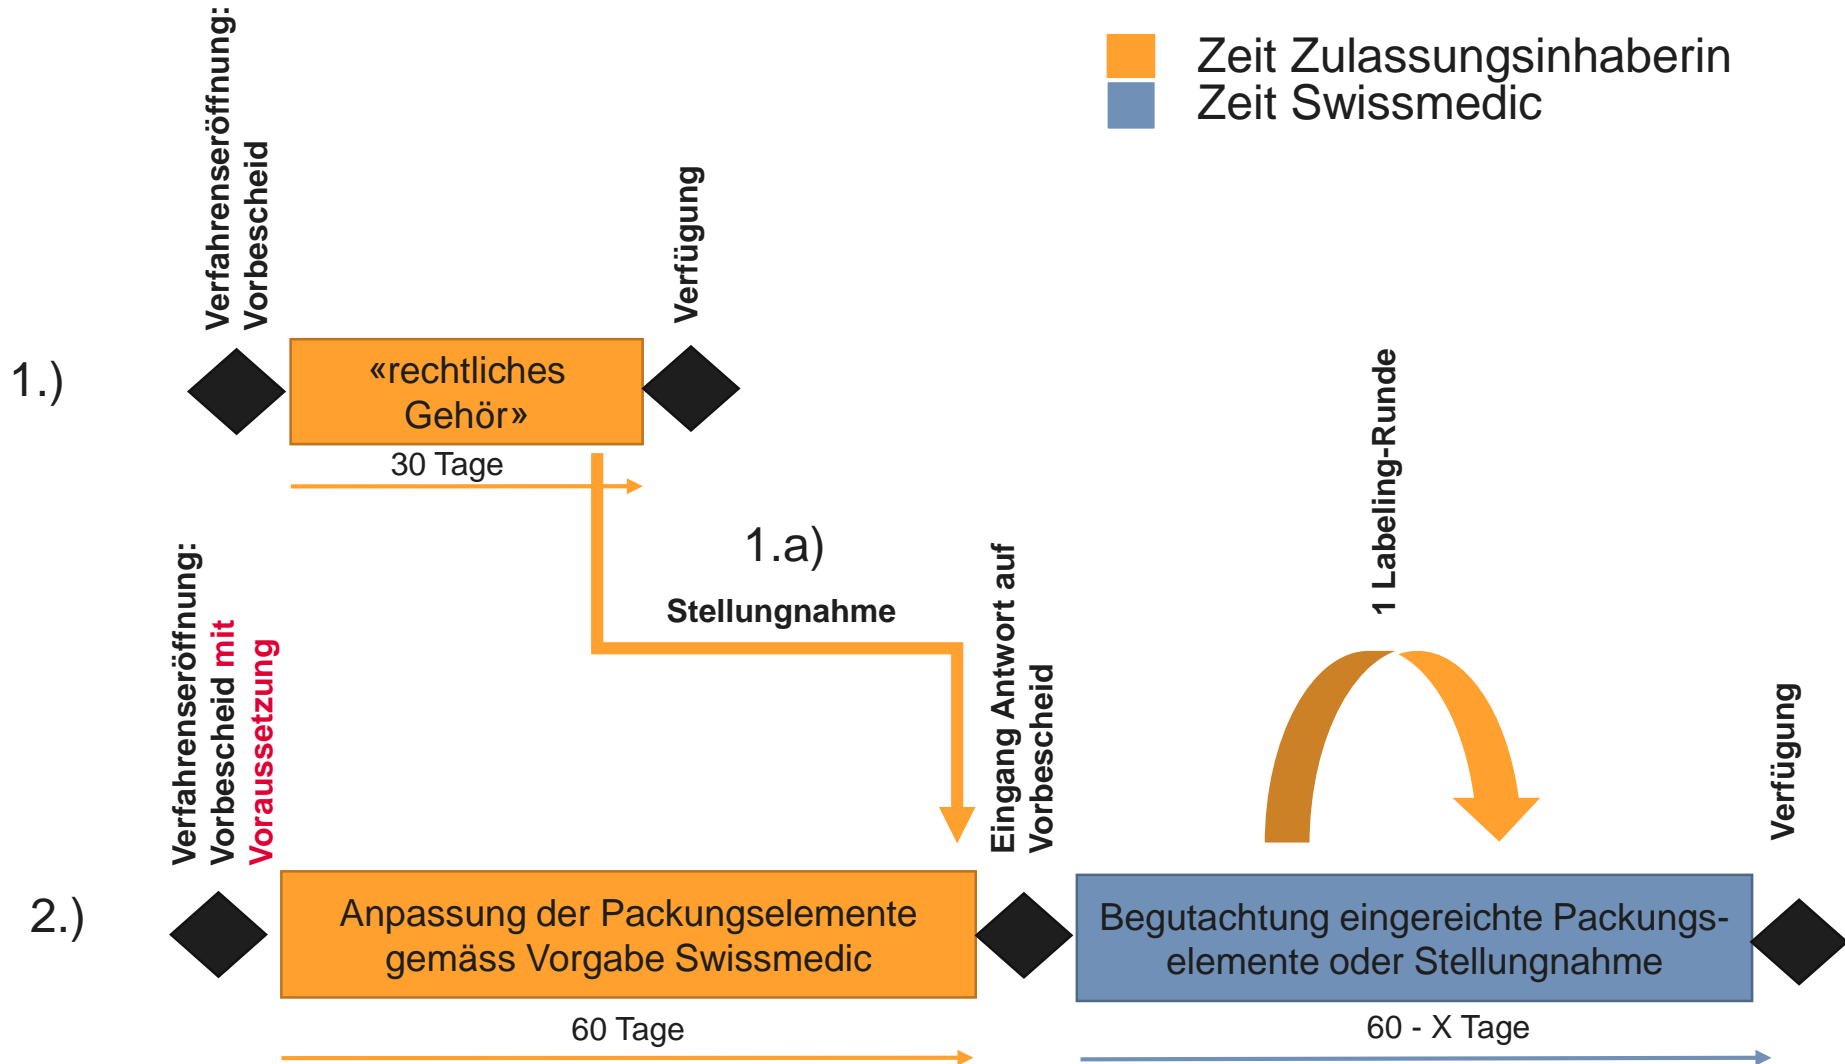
Zeit Zulassungsinhaberin
Zeit Swissmedic

Verfahrenseröffnung: Vorbescheid

Verfügung

1.)

«rechtliches Gehör»

30 Tage

1.a)

Stellungnahme

1 Labeling-Runde

Verfahrenseröffnung: Vorbescheid mit Voraussetzung

Eingang Antwort auf Vorbescheid

Verfügung

2.)

Anpassung der Packungselemente gemäss Vorgabe Swissmedic

Begutachtung eingereichte Packungselemente oder Stellungnahme

60 Tage

60 - X Tage